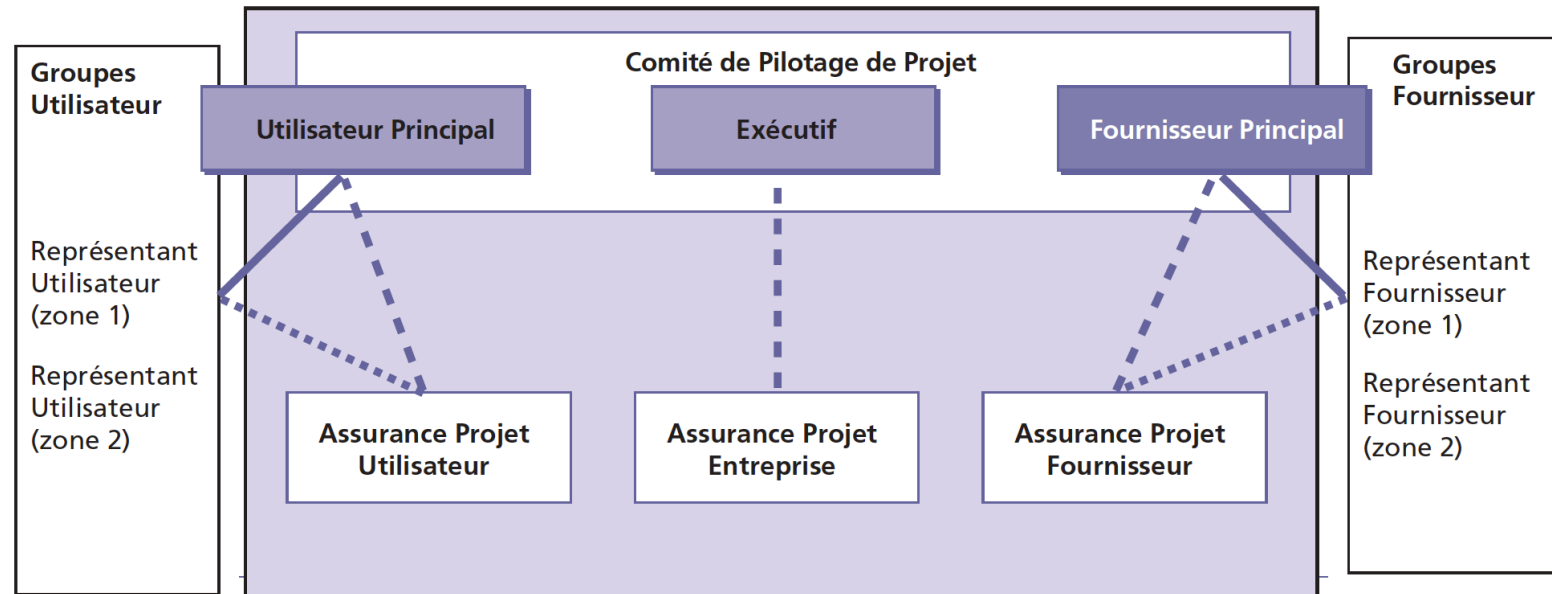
Groupes Utilisateur

Représentant Utilisateur (zone 1)

Représentant Utilisateur (zone 2)

Comité de Pilotage de Projet

Utilisateur Principal

Exécutif

Fournisseur Principal

Assurance Projet Utilisateur

Assurance Projet Entreprise

Assurance Projet Fournisseur

Groupes Fournisseur

Représentant Fournisseur (zone 1)

Représentant Fournisseur (zone 2)